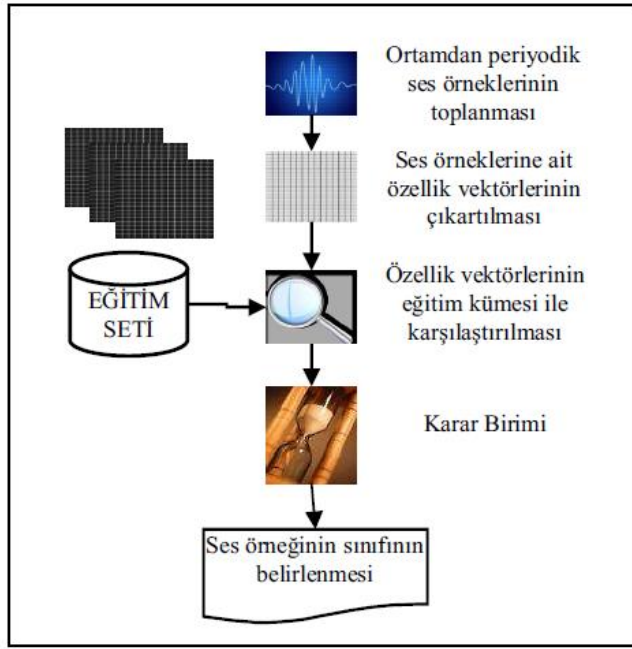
Ortamdan periyodik ses örneklerinin toplanması

Ses örneklerine ait özellik vektörlerinin çıkartılması

EĞİTİM SETİ

Özellik vektörlerinin eğitim kümesi ile karşılaştırılması

Karar Birimi

Ses örneğinin sınıfının belirlenmesi